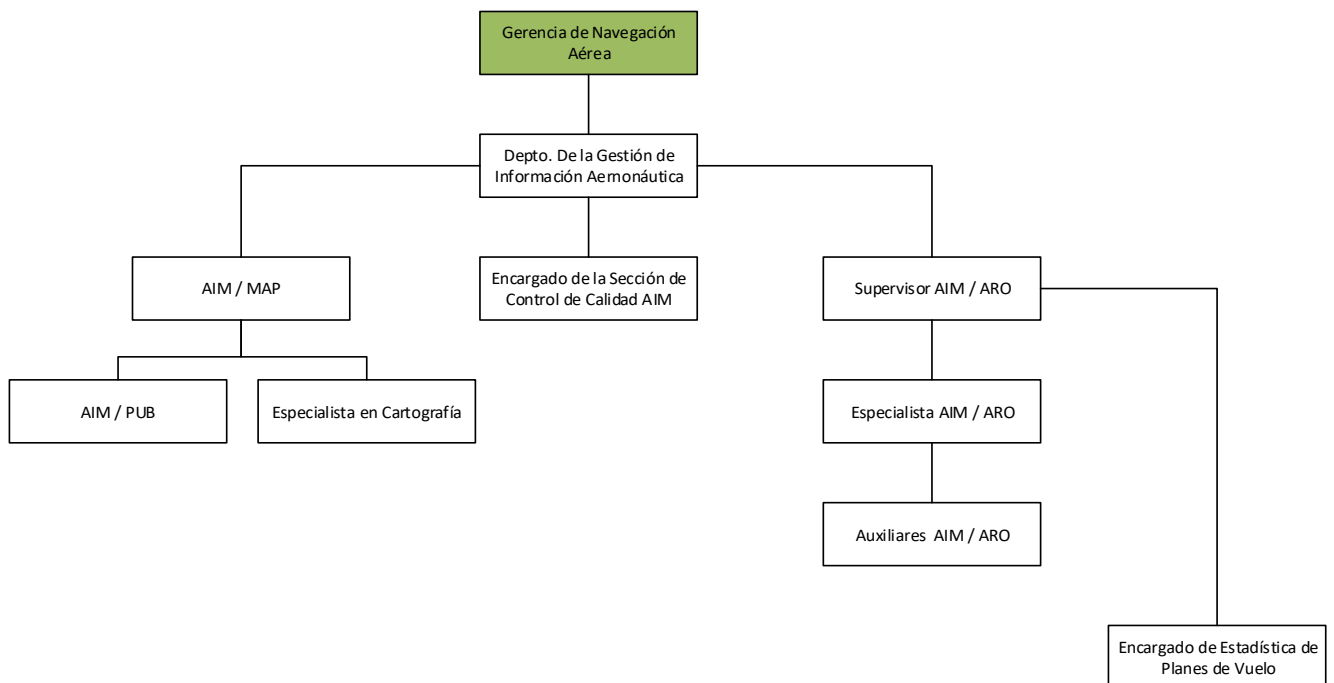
Gerencia de Navegación Aérea

Depto. De la Gestión de Información Aeronáutica

AIM / MAP

Encargado de la Sección de Control de Calidad AIM

Supervisor AIM / ARO

AIM / PUB

Especialista en Cartografía

Especialista AIM / ARO

Auxiliares AIM / ARO

Encargado de Estadística de Planes de Vuelo